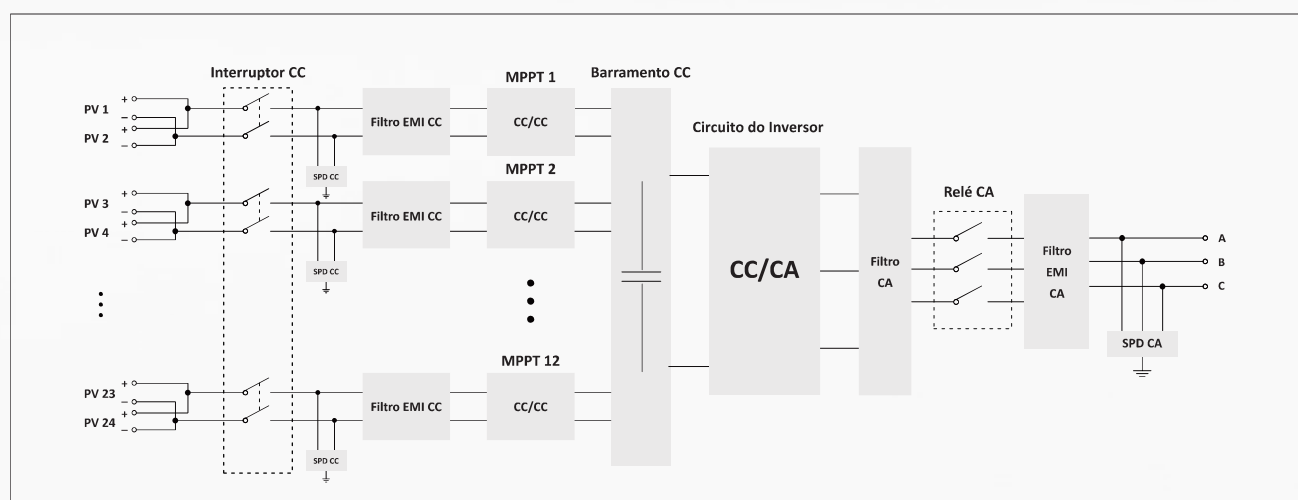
Interruptor CC

MPPT 1

Barramento CC

PV 1
+
–
+
PV 2
–

Filtro EMI CC

CC/CC

SPD CC

MPPT 2

Circuito do Inversor

PV 3
+
–
+
PV 4
–

Filtro EMI CC

CC/CC

SPD CC

CC/CA

Filtro CA

Relé CA

Filtro EMI CA

A
B
C

SPD CA

MPPT 12

PV 23
+
–
+
PV 24
–

Filtro EMI CC

CC/CC

SPD CC